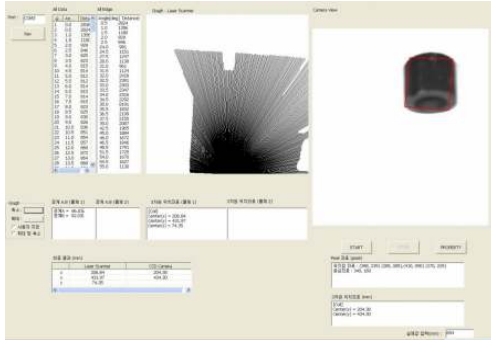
Start | 13080

Run

All Data

All Edge

Graph - Laser Scanner

Camera View

| # | Ax | Data | Angle(deg) | Distance |
|---|---|---|---|---|
| 1 | 0.0 | 3604 | 0.5 | 2604 |
| 2 | 0.5 | 3604 | 1.0 | 1268 |
| 3 | 1.0 | 1268 | 2.0 | 1268 |
| 4 | 1.5 | 1268 | 23.5 | 908 |
| 5 | 2.0 | 908 | 24.0 | 908 |
| 6 | 2.5 | 908 | 24.5 | 1020 |
| 7 | 3.0 | 908 | 28.0 | 1064 |
| 8 | 3.5 | 903 | 28.5 | 1138 |
| 9 | 4.0 | 903 | 29.0 | 902 |
| 10 | 4.5 | 903 | 30.0 | 1124 |
| 11 | 5.0 | 914 | 30.5 | 1124 |
| 12 | 5.5 | 914 | 33.5 | 1025 |
| 13 | 6.0 | 914 | 33.0 | 1047 |
| 14 | 6.5 | 914 | 33.5 | 1047 |
| 15 | 7.0 | 903 | 34.0 | 1030 |
| 16 | 7.5 | 903 | 34.5 | 2250 |
| 17 | 8.0 | 903 | 35.0 | 2250 |
| 18 | 8.5 | 909 | 36.5 | 1139 |
| 19 | 9.0 | 909 | 37.0 | 1139 |
| 20 | 9.5 | 906 | 38.0 | 2087 |
| 21 | 10.0 | 199 | 40.0 | 1365 |
| 22 | 10.5 | 951 | 44.5 | 1065 |
| 23 | 11.0 | 994 | 46.0 | 1072 |
| 24 | 11.5 | 957 | 46.5 | 1046 |
| 25 | 12.0 | 994 | 48.5 | 1761 |
| 26 | 12.5 | 972 | 51.5 | 1739 |
| 27 | 13.0 | 954 | 59.0 | 1070 |
| 28 | 13.5 | 954 | 59.5 | 1027 |
| 29 | 14.0 | 930 | 60.0 | 1132 |

Graph

확대

배율

사용자 지정

최대 및 최소

공개 A로 (출력 1)

중심 X = 46.031
중심 Y = 92.036

공개 A로 (출력 2)

3차원 좌표값 (출력 1)

[Cal]
Center(x) = 206.84
Center(y) = 431.97
Center(z) = 74.35

3차원 좌표값 (출력 2)

START

STOP

PROPERTY

Point 좌표 (pixel)

외곽점 좌표 : (348, 239) (289, 209) (428, 190) (270, 239)
중심점좌표 : 345, 190

3차원 좌표값 (mm)

[Cal]
Center(x) = 204.30
Center(y) = 434.00

| | Laser Scanner | CCD Camera |
|---|---|---|
| X | 206.84 | 204.30 |
| Y | 431.97 | 434.00 |
| Z | 74.35 | |

실제값 입력(mm) : 800